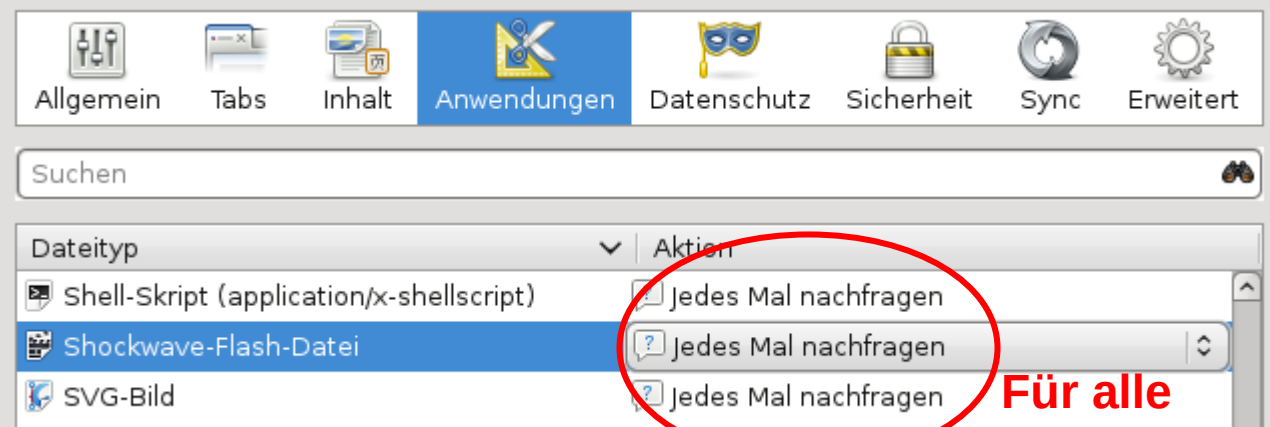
Allgemein Tabs Inhalt Anwendungen Datenschutz Sicherheit Sync Erweitert

Suchen

| Dateityp | Aktion |
|---|---|
| Shell-Skript (application/x-shellscript) | Jedes Mal nachfragen |
| Shockwave-Flash-Datei | Jedes Mal nachfragen |
| SVG-Bild | Jedes Mal nachfragen |

Für alle